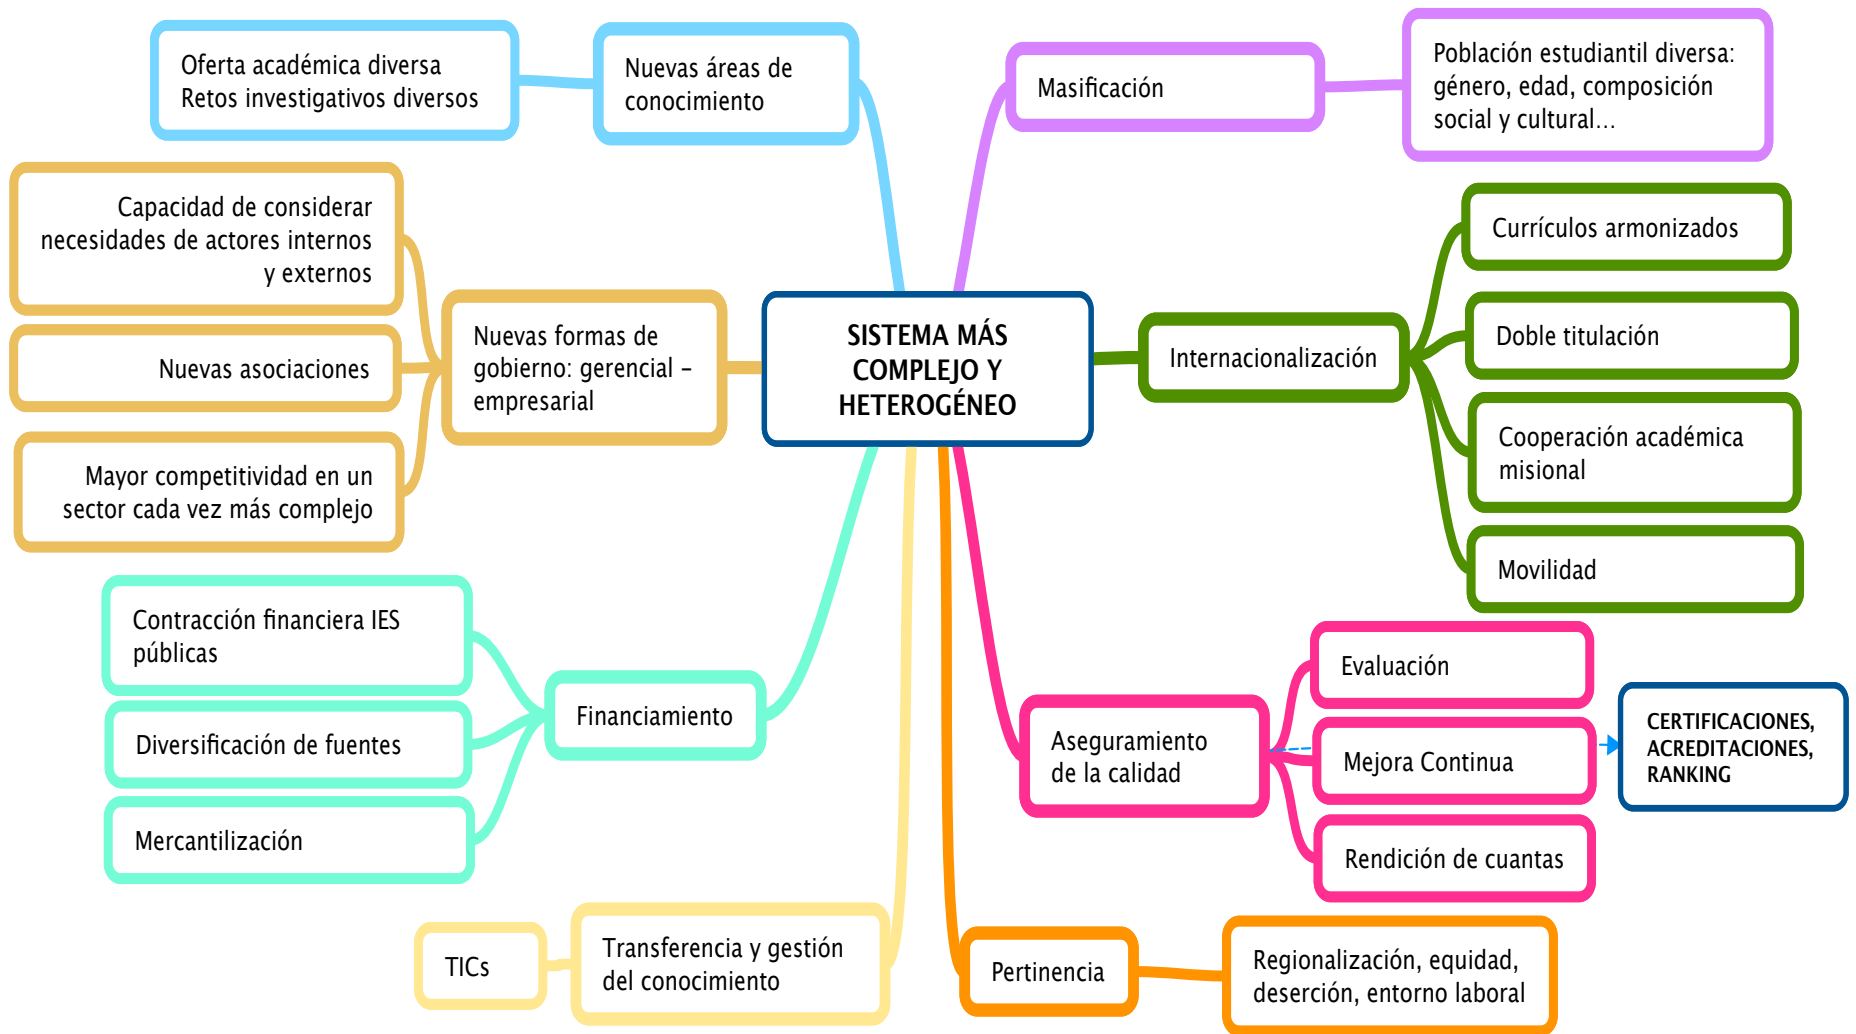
SISTEMA MÁS COMPLEJO Y HETEROGÉNEO

Nuevas áreas de conocimiento

Oferta académica diversa
Retos investigativos diversos

Masificación

Población estudiantil diversa: género, edad, composición social y cultural…

Nuevas formas de gobierno: gerencial – empresarial

Capacidad de considerar necesidades de actores internos y externos

Nuevas asociaciones

Mayor competitividad en un sector cada vez más complejo

Internacionalización

Currículos armonizados

Doble titulación

Cooperación académica misional

Movilidad

Financiamiento

Contracción financiera IES públicas

Diversificación de fuentes

Mercantilización

Aseguramiento de la calidad

Evaluación

Mejora Continua

Rendición de cuantas

CERTIFICACIONES, ACREDITACIONES, RANKING

Transferencia y gestión del conocimiento

TICs

Pertinencia

Regionalización, equidad, deserción, entorno laboral